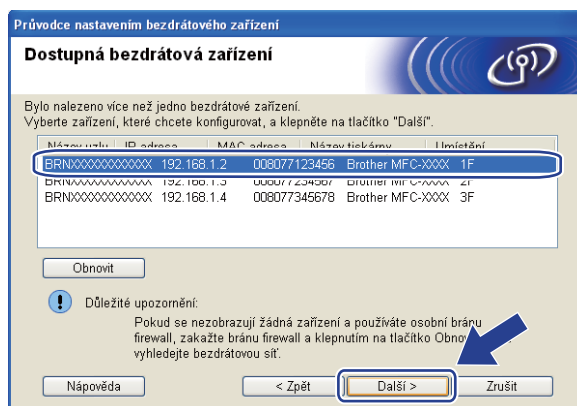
Průvodce nastavením bezdrátového zařízení

Dostupná bezdrátová zařízení

Bylo nalezeno více než jedno bezdrátové zařízení.
Vyberte zařízení, které chcete konfigurovat, a klepněte na tlačítko "Další".

| Název uzlu | IP adresa | MAC adresa | Název tiskárny | Umístění |
|---|---|---|---|---|
| BRNXXXXXXXXXXXX | 192.168.1.2 | 008077123456 | Brother MFC-XXXX | 1F |
| BRNXXXXXXXXXXXX | 192.168.1.3 | 008077234567 | Brother MFC-XXXX | 2F |
| BRNXXXXXXXXXXXX | 192.168.1.4 | 008077345678 | Brother MFC-XXXX | 3F |

Obnovit

Důležité upozornění:
Pokud se nezobrazují žádná zařízení a používáte osobní bránu firewall, zakažte bránu firewall a klepnutím na tlačítko Obnov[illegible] vyhledejte bezdrátovou síť.

Nápověda | < Zpět | Další > | Zrušit